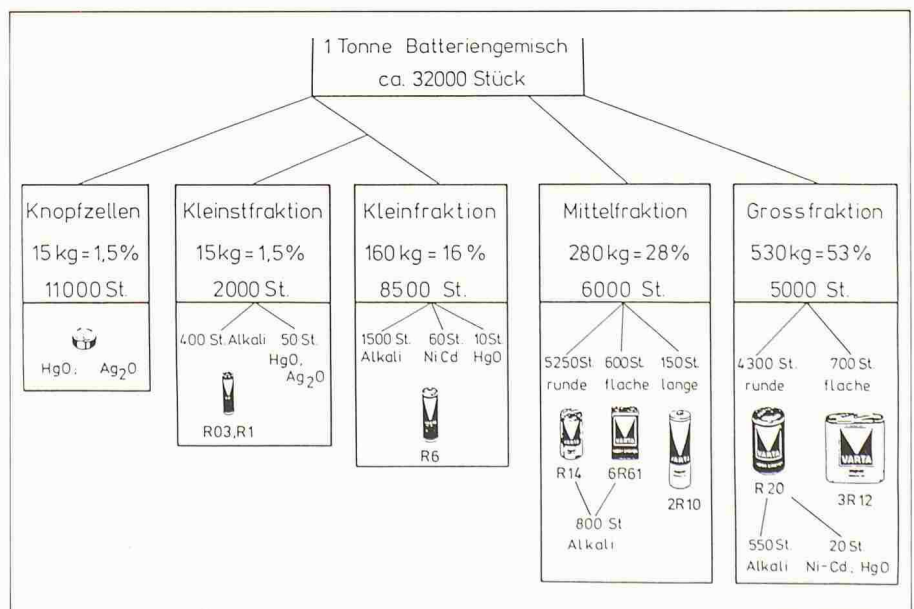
1 Tonne Batteriengemisch
ca. 32000 Stück

Knopfzellen
15 kg = 1,5%
11000 St.

HgO; $Ag_2O$

Kleinstfraktion
15kg = 1,5%
2000 St.

400 St. Alkali
50 St. HgO, $Ag_2O$

R03, R1

Kleinfraktion
160 kg = 16 %
8500 St.

1500 St. Alkali
60 St. Ni Cd
10 St. HgO

R6

Mittelfraktion
280 kg = 28%
6000 St.

5250 St. runde
600 St. flache
150 St. lange

R14
6R61
2R10

800 St
Alkali

Grossfraktion
530 kg = 53 %
5000 St.

4300 St. runde
700 St. flache

VARTA
VARTA
VARTA

R 20
3R 12

550 St. Alkali
20 St. Ni-Cd, HgO